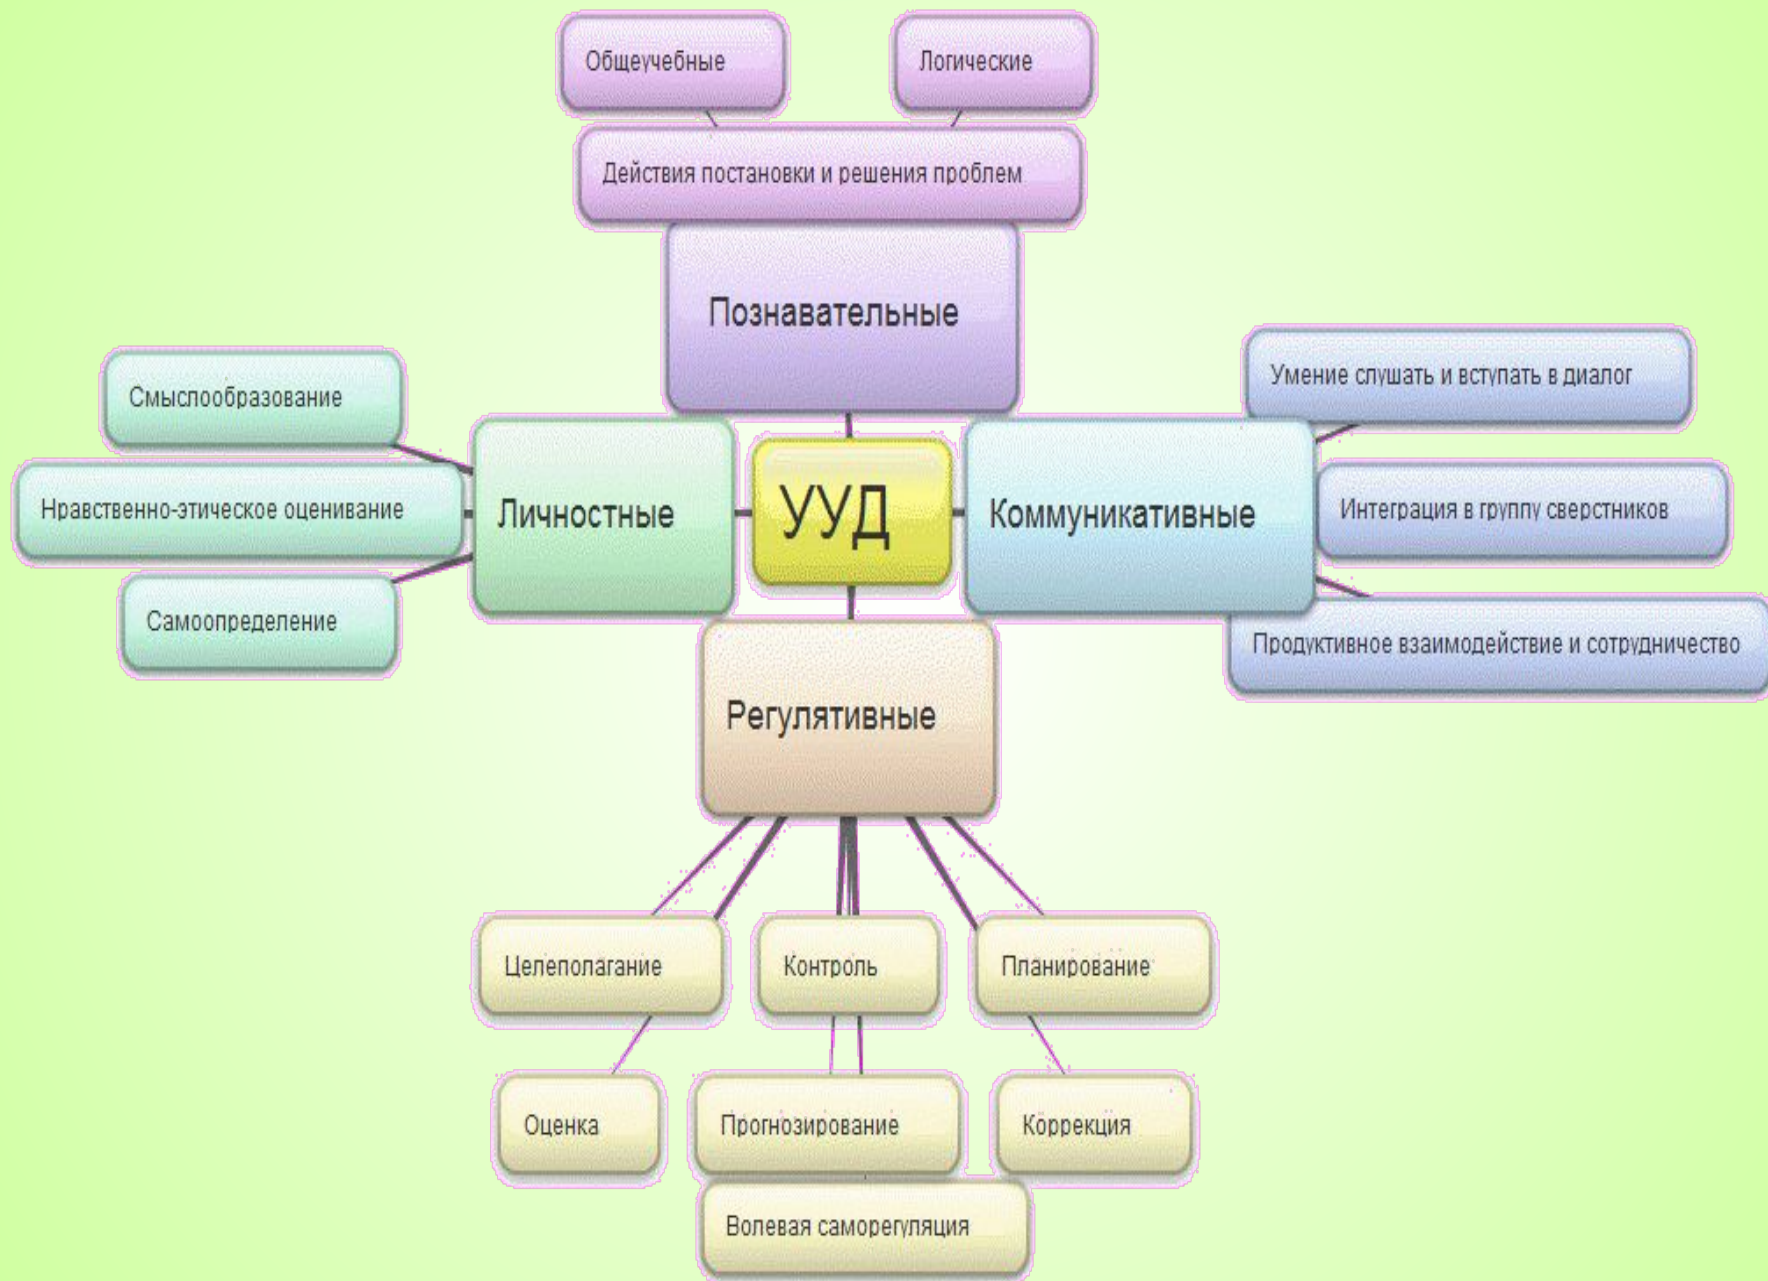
Общеучебные

Логические

Действия постановки и решения проблем

Познавательные

Смыслообразование

Нравственно-этическое оценивание

Самоопределение

Личностные

УУД

Коммуникативные

Умение слушать и вступать в диалог

Интеграция в группу сверстников

Продуктивное взаимодействие и сотрудничество

Регулятивные

Целеполагание

Контроль

Планирование

Оценка

Прогнозирование

Коррекция

Волевая саморегуляция